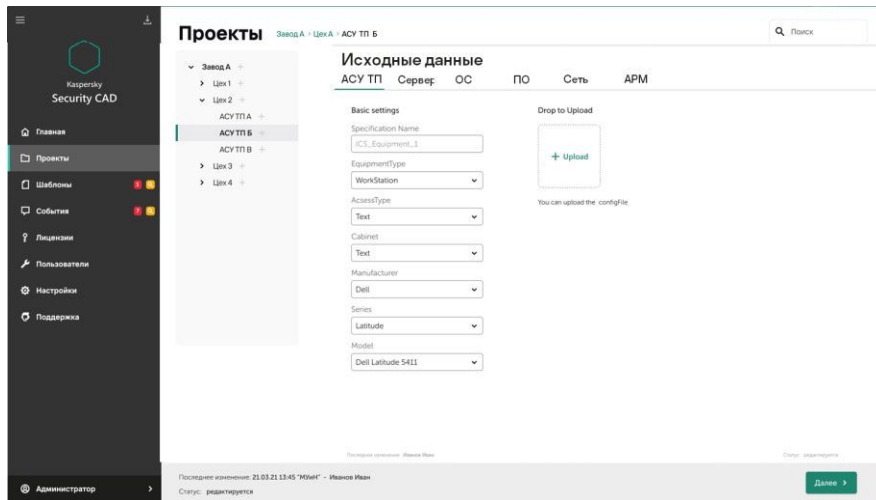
Kaspersky
Security CAD

Главная
Проекты
Шаблоны
События
Лицензии
Пользователи
Настройки
Поддержка

Администратор

Проекты Завод А › Цех А › АСУ ТП Б

Поиск

Завод А +
Цех 1 +
Цех 2 +
АСУ ТП А +
АСУ ТП Б +
АСУ ТП В +
Цех 3 +
Цех 4 +

Исходные данные

АСУ ТП Сервер ОС ПО Сеть АРМ

Basic settings

Specification Name
ICS_Equipment_1

EquipmentType
WorkStation

AcsessType
Text

Cabinet
Text

Manufacturer
Dell

Series
Latitude

Model
Dell Latitude 5411

Drop to Upload

+ Upload

You can upload the configFile

Последнее изменение: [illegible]

Статус: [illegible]

Последнее изменение: 21.03.21 13:45 "МУиН" - Иванов Иван
Статус: редактируется

Далее ›